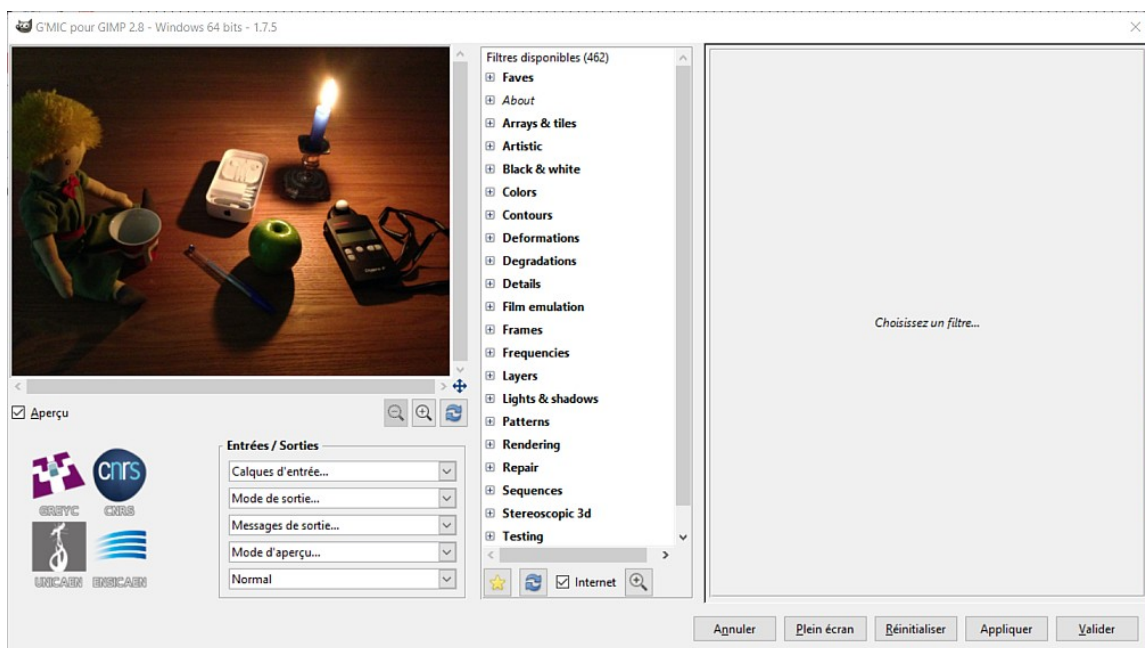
G'MIC pour GIMP 2.8 - Windows 64 bits - 1.7.5

☑ Aperçu

GREYC CNRS UNICAEN ENSICAEN

cnrs

Entrées / Sorties
Calques d'entrée...
Mode de sortie...
Messages de sortie...
Mode d'aperçu...
Normal

Filtres disponibles (462)
Faves
About
Arrays & tiles
Artistic
Black & white
Colors
Contours
Deformations
Degradations
Details
Film emulation
Frames
Frequencies
Layers
Lights & shadows
Patterns
Rendering
Repair
Sequences
Stereoscopic 3d
Testing

☑ Internet

Choisissez un filtre...

Annuler Plein écran Réinitialiser Appliquer Valider